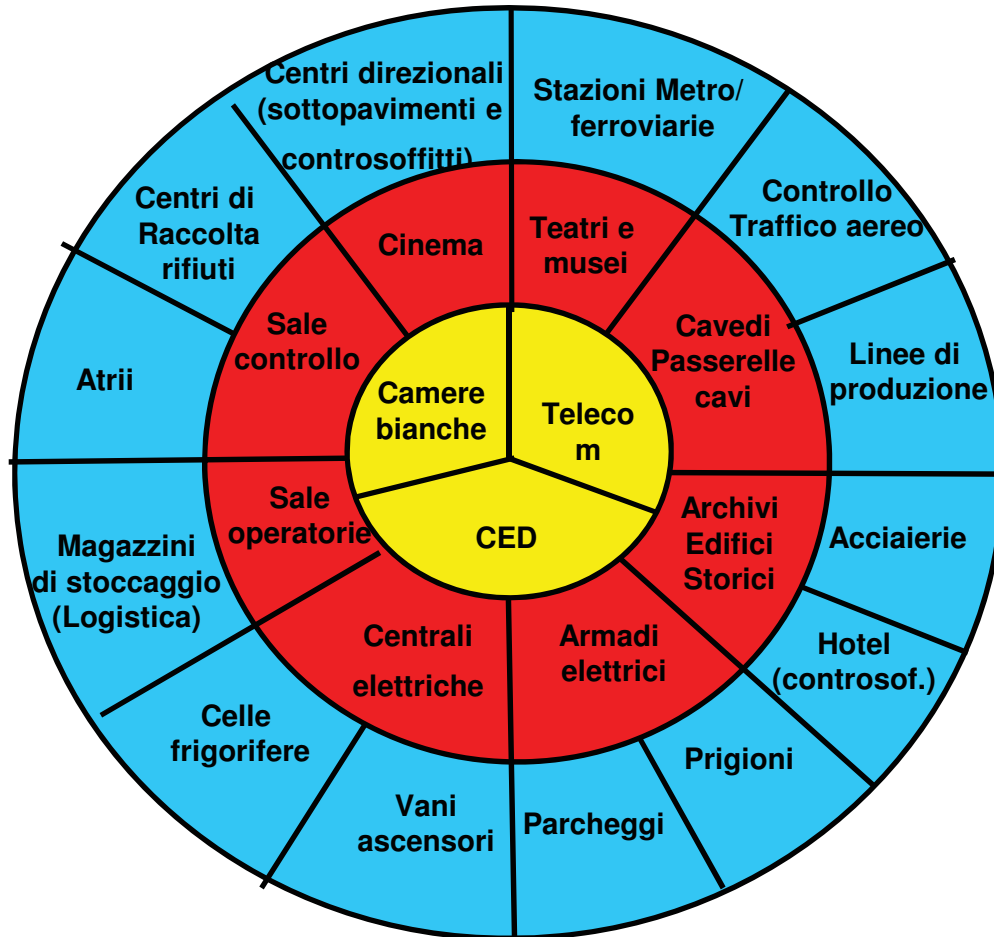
Camere bianche

Teleco m

CED

Cinema

Teatri e musei

Cavedi Passerelle cavi

Archivi Edifici Storici

Armadi elettrici

Centrali elettriche

Sale operatorie

Sale controllo

Centri direzionali (sottopavimenti e controsoffitti)

Stazioni Metro/ ferroviarie

Controllo Traffico aereo

Linee di produzione

Acciaierie

Hotel (controsof.)

Prigioni

Parcheggi

Vani ascensori

Celle frigorifere

Magazzini di stoccaggio (Logistica)

Atrii

Centri di Raccolta rifiuti